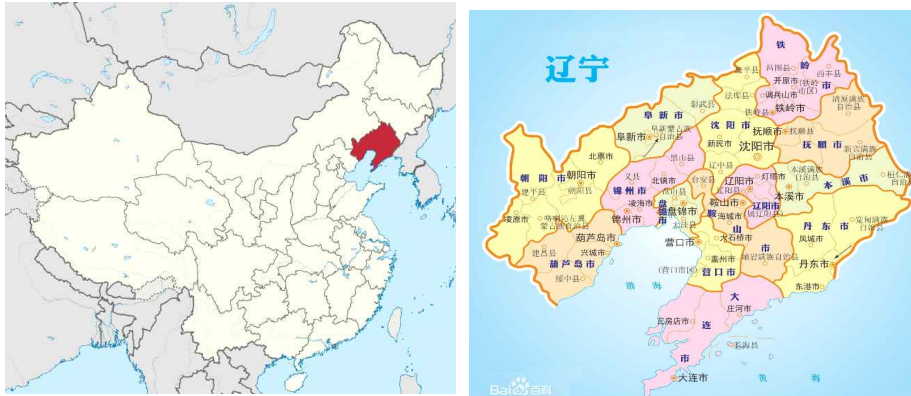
辽宁

铁 岭 市
昌图县
西丰县
开原市
调兵山市
铁岭县
铁岭市
康平县
法库县
清原满族自治县
阜 新 市
彰武县
阜新蒙古族自治县
阜新市
沈 阳 市
新民市
沈阳市
抚顺市
抚顺县
抚 顺 市
新宾满族自治县
北票市
朝阳市
黑山县
辽中县
朝 阳 市
义县
北镇市
台安县
辽阳市
灯塔市
本溪满族自治县
本 溪 市
桓仁满族自治县
凌源市
建平县
朝阳县
锦 州 市
凌海市
盘锦市
辽阳县
本溪市
喀喇沁左翼蒙古族自治县
锦州市
盘 锦 市
鞍山市
辽 阳 市
鞍 山 市
海城市
丹 东 市
宽甸满族自治县
葫芦岛市
兴城市
大石桥市
岫岩满族自治县
凤城市
丹东市
建昌县
葫 芦 岛 市
营口市
盖州市
营 口 市
东港市
绥中县
大 连 市
庄河市
瓦房店市
普兰店市
长海县
大连市
渤 海
黄 海
Bai 百科